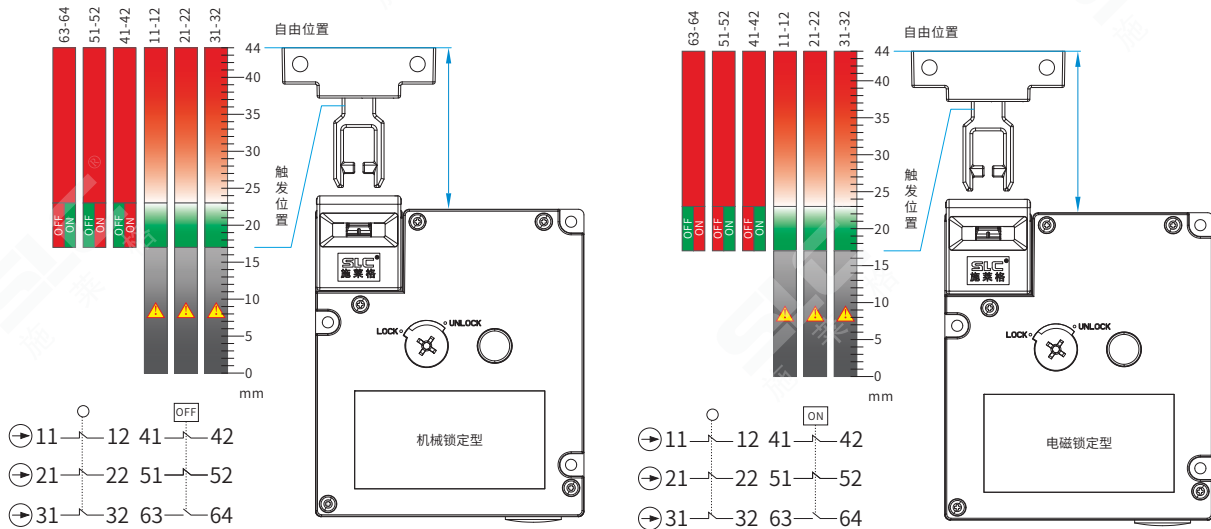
63-64 51-52 41-42 11-12 21-22 31-32

自由位置

44
40
35
30
25
20
15
10
5
0
mm

触发位置

OFF ON
OFF ON
OFF ON

SLC
施莱格

LOCK
UNLOCK

机械锁定型

OFF

11 12 41 42
21 22 51 52
31 32 63 64

63-64 51-52 41-42 11-12 21-22 31-32

自由位置

44
40
35
30
25
20
15
10
5
0
mm

触发位置

OFF ON
OFF ON
OFF ON

SLC
施莱格

LOCK
UNLOCK

电磁锁定型

ON

11 12 41 42
21 22 51 52
31 32 63 64